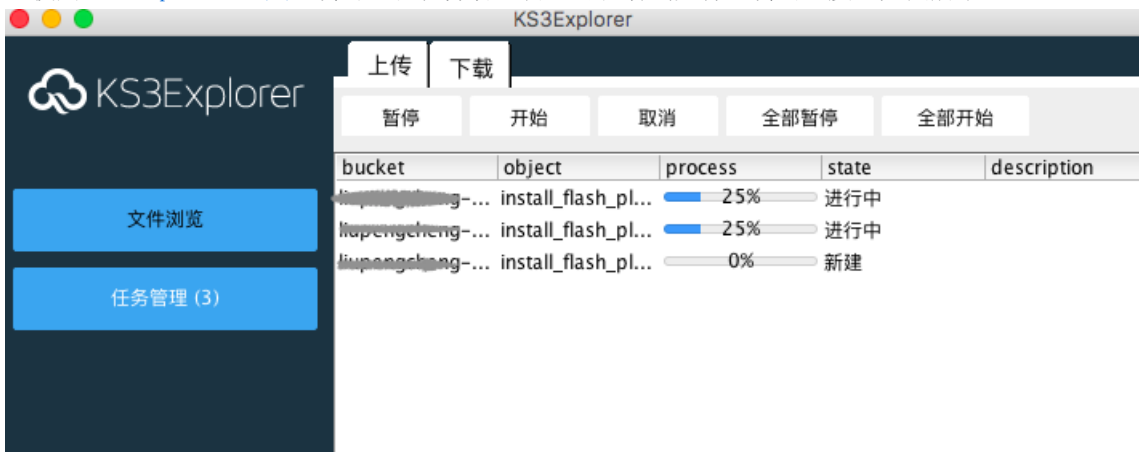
KS3Explorer

KS3Explorer

文件浏览

任务管理 (3)

上传 下载

暂停 开始 取消 全部暂停 全部开始

| bucket | object | process | state | description |
|---|---|---|---|---|
| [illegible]g-... | install_flash_pl... | 25% | 进行中 | |
| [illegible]-... | install_flash_pl... | 25% | 进行中 | |
| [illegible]-... | install_flash_pl... | 0% | 新建 | |